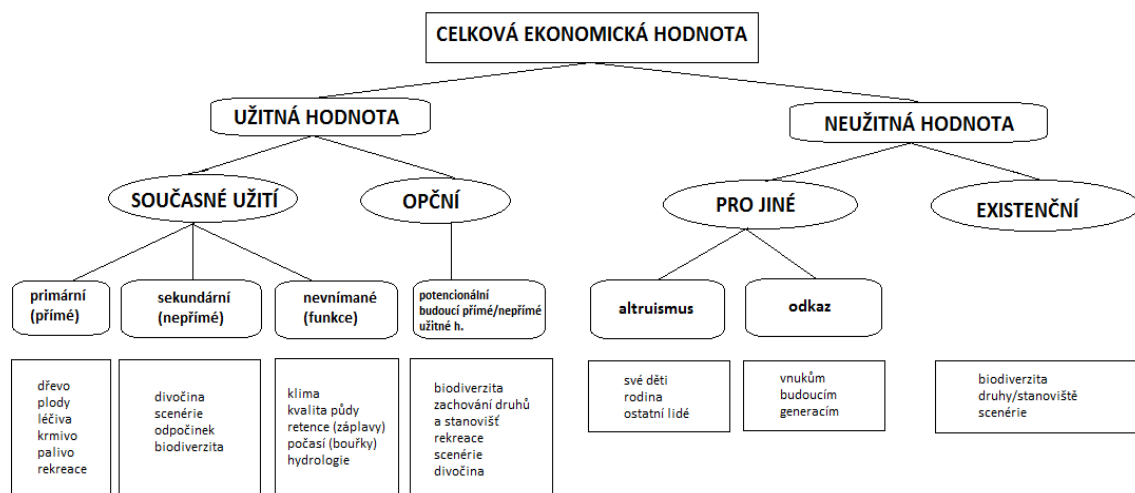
CELKOVÁ EKONOMICKÁ HODNOTA

UŽITNÁ HODNOTA

NEUŽITNÁ HODNOTA

SOUČASNÉ UŽITÍ

OPČNÍ

PRO JINÉ

EXISTENČNÍ

primární (přímé)

sekundární (nepřímé)

nevnímané (funkce)

potencionální budoucí přímé/nepřímé užitné h.

altruismus

odkaz

dřevo
plody
léčiva
krmivo
palivo
rekreace

divočina
scenérie
odpočinek
biodiverzita

klima
kvalita půdy
retence (záplavy)
počasí (bouřky)
hydrologie

biodiverzita
zachování druhů a stanovišť
rekreace
scenérie
divočina

své děti
rodina
ostatní lidé

vnukům
budoucím
generacím

biodiverzita
druhy/stanoviště
scenérie